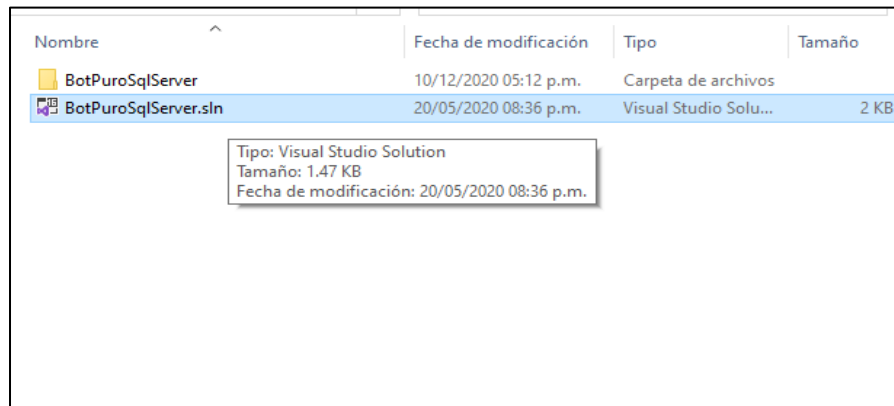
| Nombre | Fecha de modificación | Tipo | Tamaño |
|---|---|---|---|
| BotPuroSqlServer | 10/12/2020 05:12 p.m. | Carpeta de archivos | |
| BotPuroSqlServer.sln | 20/05/2020 08:36 p.m. | Visual Studio Solu... | 2 KB |

Tipo: Visual Studio Solution
Tamaño: 1.47 KB
Fecha de modificación: 20/05/2020 08:36 p.m.